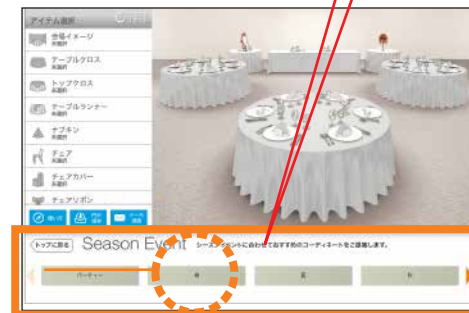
アイテム選択

会場イメージ
未選択

テーブルクロス
未選択

トップクロス
未選択

テーブルランナー
未選択

ナプキン
未選択

チェア
未選択

チェアカバー
未選択

チェアリボン

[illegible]

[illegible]

メール送信

トップに戻る

Season Event

シーズンイベントに合わせておすすめのコーディネートをご提案します。

パーティー

春

夏

秋